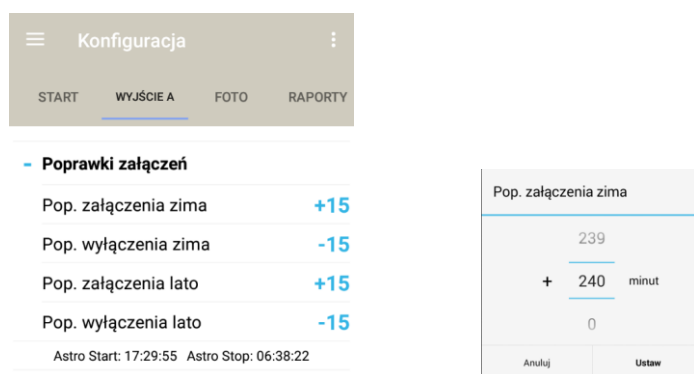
Konfiguracja

START WYJŚCIE A FOTO RAPORTY

- Poprawki załączeń

Pop. załączenia zima +15

Pop. wyłączenia zima -15

Pop. załączenia lato +15

Pop. wyłączenia lato -15

Astro Start: 17:29:55 Astro Stop: 06:38:22

Pop. załączenia zima

239

+ 240 minut

0

Anuluj Ustaw